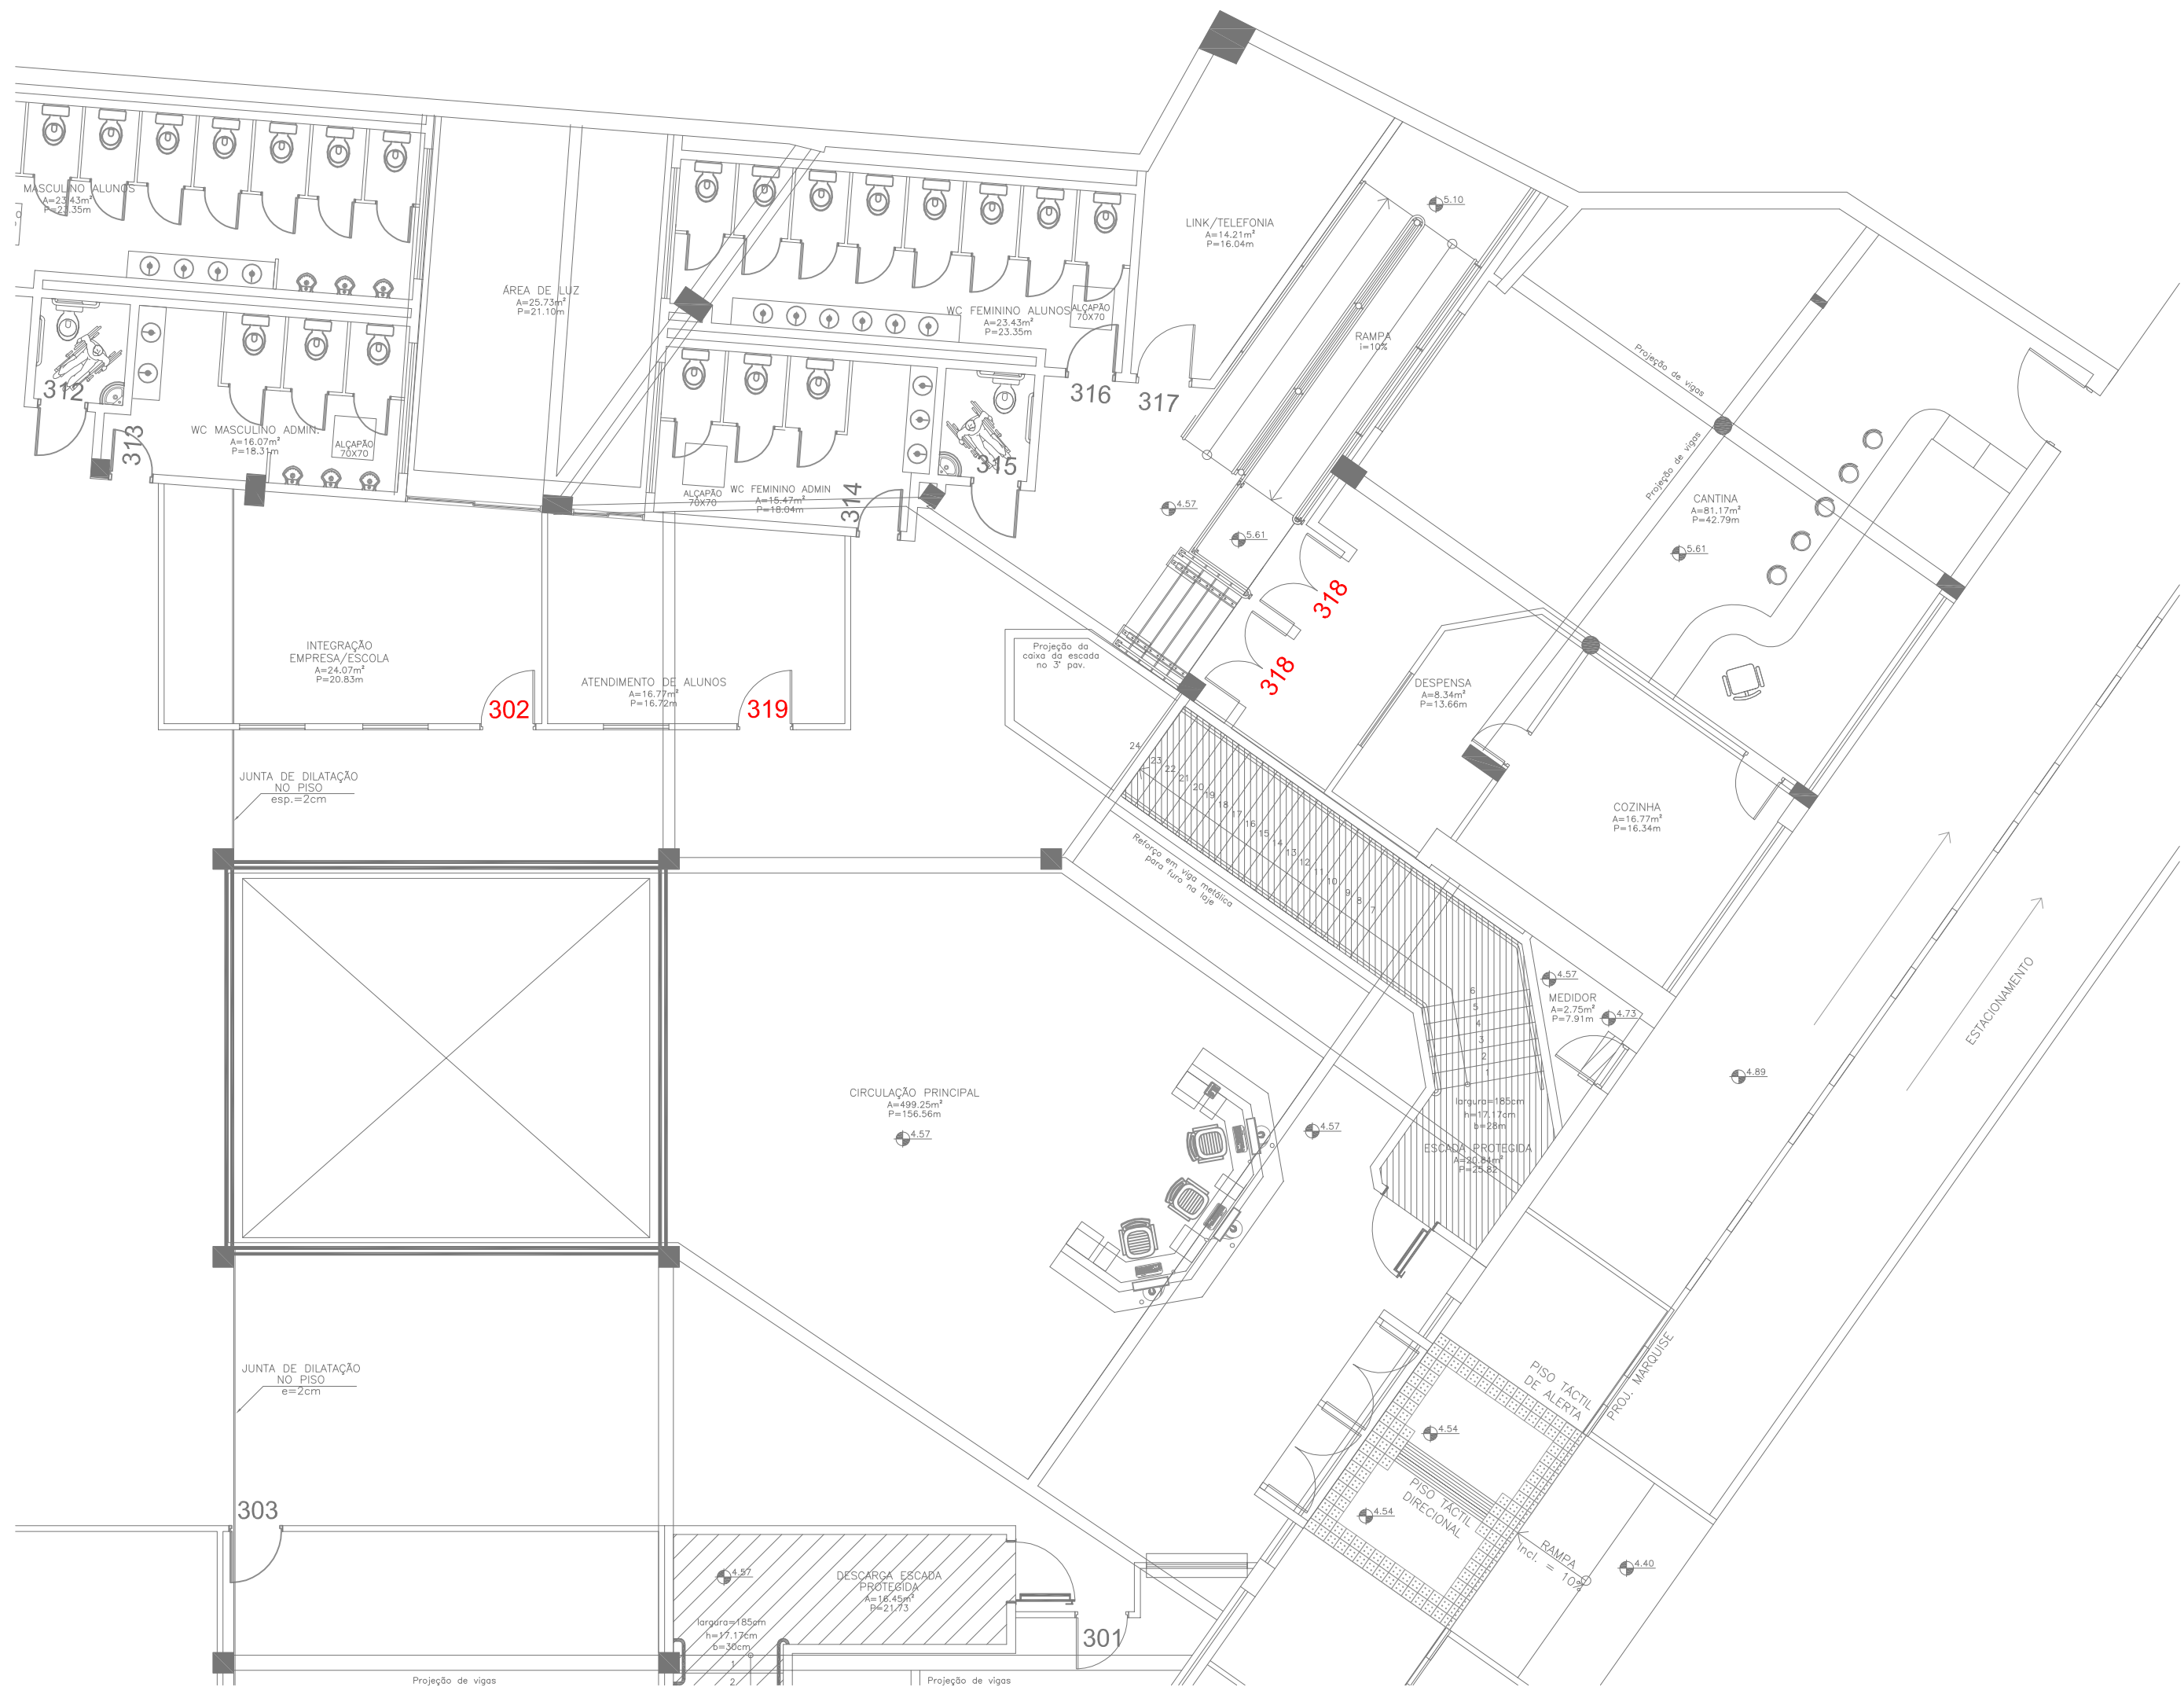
MASCULINO ALUNOS
A=23.43m²
P=23.35m

ÁREA DE LUZ
A=25.73m²
P=21.10m

LINK/TELEFONIA
A=14.21m²
P=16.04m

5.10

WC FEMININO ALUNOS
A=23.43m²
P=23.35m

ALÇAPÃO
70X70

RAMPA
i=10%

Projeção de vigas

312

313

WC MASCULINO ADMIN.
A=16.07m²
P=18.31m

ALÇAPÃO
70X70

316

317

315

ALÇAPÃO
70X70

WC FEMININO ADMIN
A=15.47m²
P=18.04m

314

4.57

5.61

Projeção de vigas

CANTINA
A=81.17m²
P=42.79m

5.61

318

318

INTEGRAÇÃO
EMPRESA/ESCOLA
A=24.07m²
P=20.83m

302

ATENDIMENTO DE ALUNOS
A=16.77m²
P=16.72m

319

Projeção da caixa da escada no 3° pav.

DESPENSA
A=8.34m²
P=13.66m

24 23 22 21 20 19 18 17 16 15 14 13 12 11 10 9 8 7

COZINHA
A=16.77m²
P=16.34m

JUNTA DE DILATAÇÃO
NO PISO
esp.=2cm

Reforço em viga metálica para furo na laje

4.57

MEDIDOR
A=2.75m²
P=7.91m

4.73

6 5 4 3 2 1

CIRCULAÇÃO PRINCIPAL
A=499.25m²
P=156.56m

4.57

4.57

largura=185cm
h=17.17cm
b=28m

ESCADA PROTEGIDA
A=20.64m²
P=25.82

4.89

ESTACIONAMENTO

JUNTA DE DILATAÇÃO
NO PISO
e=2cm

PISO TACTIL
DE ALERTA

PROJ. MARQUISE

4.54

303

4.54

PISO TACTIL
DIRECIONAL

RAMPA
incl. = 10%

4.40

4.57

DESCARGA ESCADA
PROTEGIDA
A=16.45m²
P=21.73

largura=185cm
h=17.17cm
b=30cm

1
2

301

Projeção de vigas

Projeção de vigas